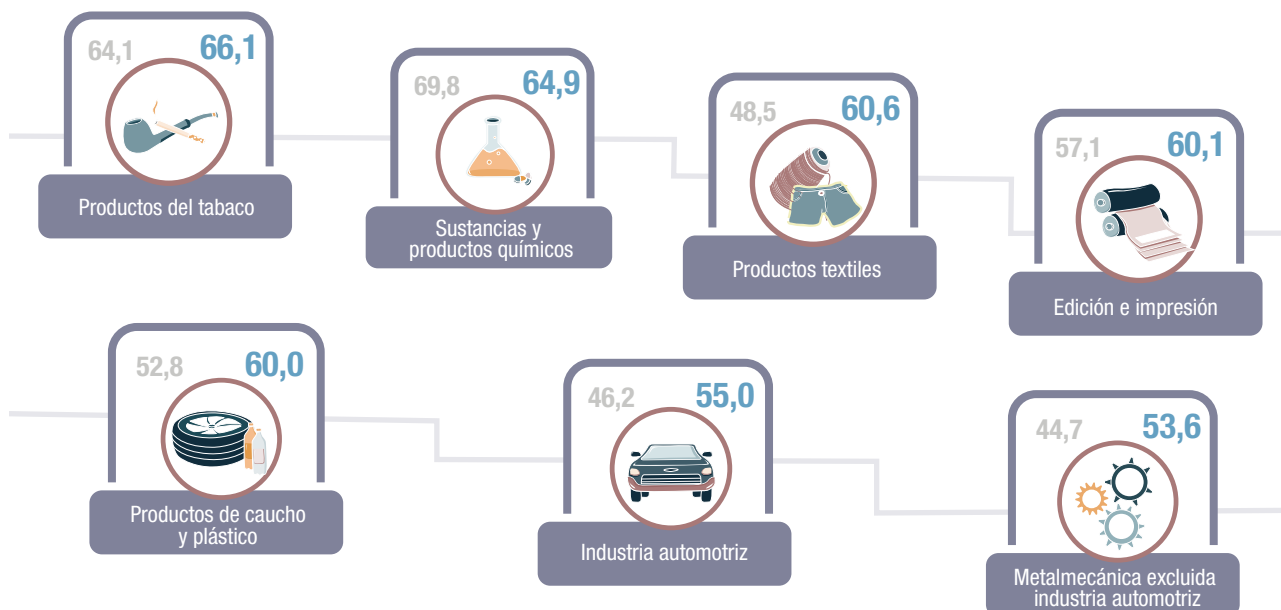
64,1 66,1
Productos del tabaco

69,8 64,9
Sustancias y productos químicos

48,5 60,6
Productos textiles

57,1 60,1
Edición e impresión

52,8 60,0
Productos de caucho y plástico

46,2 55,0
Industria automotriz

44,7 53,6
Metalmecánica excluida industria automotriz